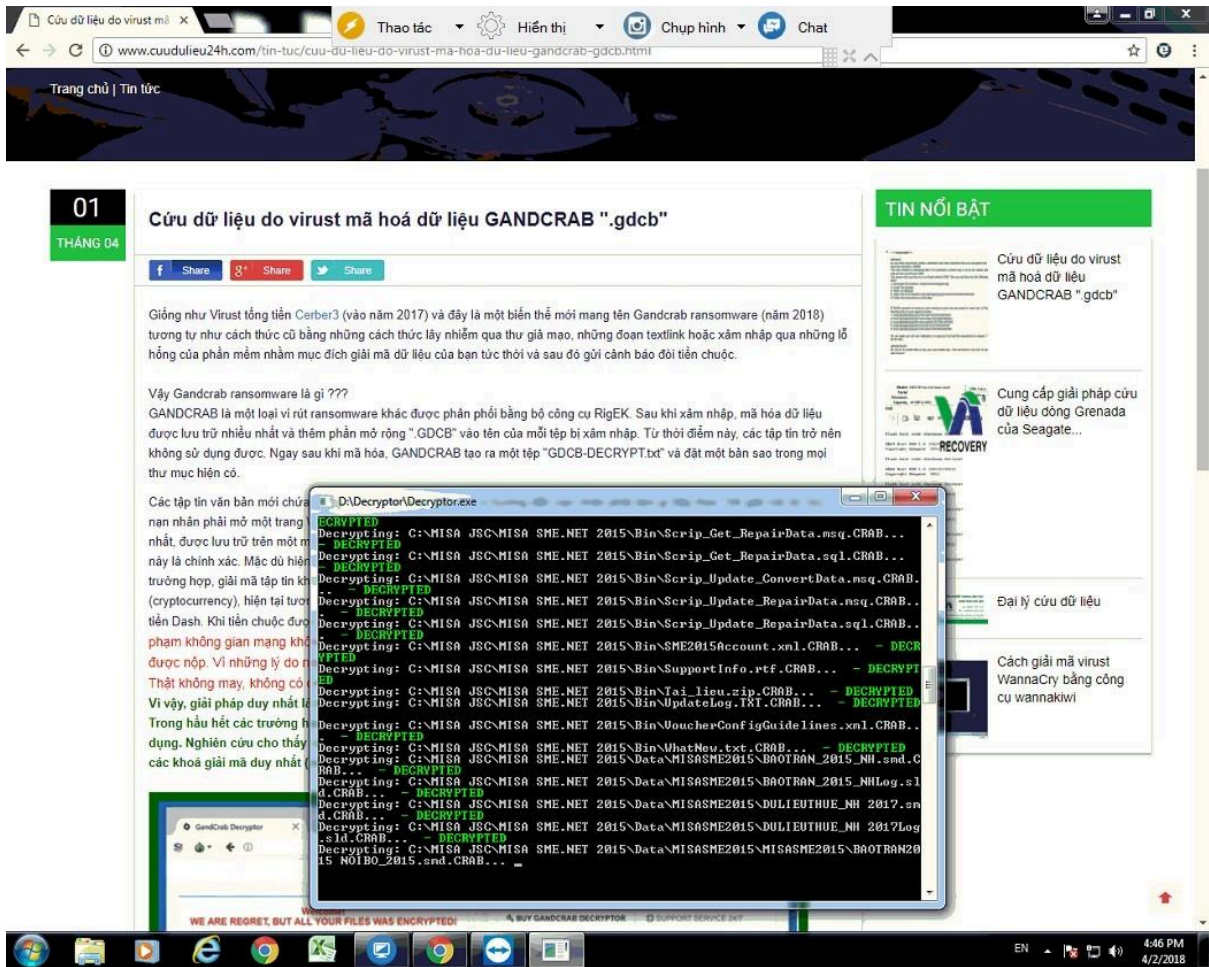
Cứu dữ liệu do virust mã ×

Thao tác ▾ Hiển thị ▾ Chụp hình ▾ Chat

www.cuudulieu24h.com/tin-tuc/cuu-du-lieu-do-virust-ma-hoa-du-lieu-gandcrab-gdcb.html

Trang chủ | Tin tức

01
THÁNG 04

Cứu dữ liệu do virust mã hoá dữ liệu GANDCRAB ".gdcb"

f Share 8⁺ Share Share

Giống như Virust tống tiền Cerber3 (vào năm 2017) và đây là một biến thể mới mang tên Gandcrab ransomware (năm 2018) tương tự như cách thức cũ bằng những cách thức lây nhiễm qua thư giả mạo, những đoạn textlink hoặc xâm nhập qua những lỗ hổng của phần mềm nhằm mục đích giải mã dữ liệu của bạn tức thời và sau đó gửi cảnh báo đòi tiền chuộc.

Vậy Gandcrab ransomware là gì ???
GANDCRAB là một loại vi rút ransomware khác được phân phối bằng bộ công cụ RigEK. Sau khi xâm nhập, mã hóa dữ liệu được lưu trữ nhiều nhất và thêm phần mở rộng ".GDCB" vào tên của mỗi tệp bị xâm nhập. Từ thời điểm này, các tập tin trở nên không sử dụng được. Ngay sau khi mã hóa, GANDCRAB tạo ra một tệp "GDCB-DECRYPT.txt" và đặt một bản sao trong mọi thư mục hiện có.

Các tập tin văn bản mới chứa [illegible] nạn nhân phải mở một trang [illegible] nhất, được lưu trữ trên một m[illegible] này là chính xác. Mặc dù hiện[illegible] trường hợp, giải mã tập tin kh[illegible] (cryptocurrency), hiện tại tươ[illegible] tiền Dash. Khi tiền chuộc đượ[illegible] phạm không gian mạng khô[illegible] được nộp. Vì những lý do n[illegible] Thật không may, không có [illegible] Vì vậy, giải pháp duy nhất l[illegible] Trong hầu hết các trường h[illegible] dụng. Nghiên cứu cho thấy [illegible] các khoá giải mã duy nhất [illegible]

GandCrab Decryptor
WE ARE REGRET, BUT ALL YOUR FILES WAS ENCRYPTED!
BUY GANDCRAB DECRYPTOR
SUPPORT SERVICE 24/7

D:\Decryptor\Decryptor.exe
ECRYPTED
Decrypting: C:\MISA JSC\MISA SME.NET 2015\Bin\Scrip_Get_RepairData.msq.CRAB... - DECRYPTED
Decrypting: C:\MISA JSC\MISA SME.NET 2015\Bin\Scrip_Get_RepairData.sql.CRAB... - DECRYPTED
Decrypting: C:\MISA JSC\MISA SME.NET 2015\Bin\Scrip_Update_ConvertData.msq.CRAB... - DECRYPTED
Decrypting: C:\MISA JSC\MISA SME.NET 2015\Bin\Scrip_Update_RepairData.msq.CRAB... - DECRYPTED
Decrypting: C:\MISA JSC\MISA SME.NET 2015\Bin\Scrip_Update_RepairData.sql.CRAB... - DECRYPTED
Decrypting: C:\MISA JSC\MISA SME.NET 2015\Bin\SME2015Account.xml.CRAB... - DECRYPTED
Decrypting: C:\MISA JSC\MISA SME.NET 2015\Bin\SupportInfo.rtf.CRAB... - DECRYPTED
Decrypting: C:\MISA JSC\MISA SME.NET 2015\Bin\Tai_lieu.zip.CRAB... - DECRYPTED
Decrypting: C:\MISA JSC\MISA SME.NET 2015\Bin\UpdateLog.TXT.CRAB... - DECRYPTED
Decrypting: C:\MISA JSC\MISA SME.NET 2015\Bin\VoucherConfigGuidelines.xml.CRAB... - DECRYPTED
Decrypting: C:\MISA JSC\MISA SME.NET 2015\Bin\WhatNew.txt.CRAB... - DECRYPTED
Decrypting: C:\MISA JSC\MISA SME.NET 2015\Data\MISASME2015\BAOTRAN_2015_NH.smd.CRAB... - DECRYPTED
Decrypting: C:\MISA JSC\MISA SME.NET 2015\Data\MISASME2015\BAOTRAN_2015_NHLog.sld.CRAB... - DECRYPTED
Decrypting: C:\MISA JSC\MISA SME.NET 2015\Data\MISASME2015\DULIEUTHUE_NH 2017.smd.CRAB... - DECRYPTED
Decrypting: C:\MISA JSC\MISA SME.NET 2015\Data\MISASME2015\DULIEUTHUE_NH 2017Log.sld.CRAB... - DECRYPTED
Decrypting: C:\MISA JSC\MISA SME.NET 2015\Data\MISASME2015\MISASME2015\BAOTRAN2015 NOIBO_2015.smd.CRAB... _

TIN NỔI BẬT

Cứu dữ liệu do virust mã hoá dữ liệu GANDCRAB ".gdcb"

RECOVERY
Cung cấp giải pháp cứu dữ liệu dòng Grenada của Seagate...

Đại lý cứu dữ liệu

Cách giải mã virust WannaCry bằng công cụ wannakiwi

EN 4:46 PM 4/2/2018